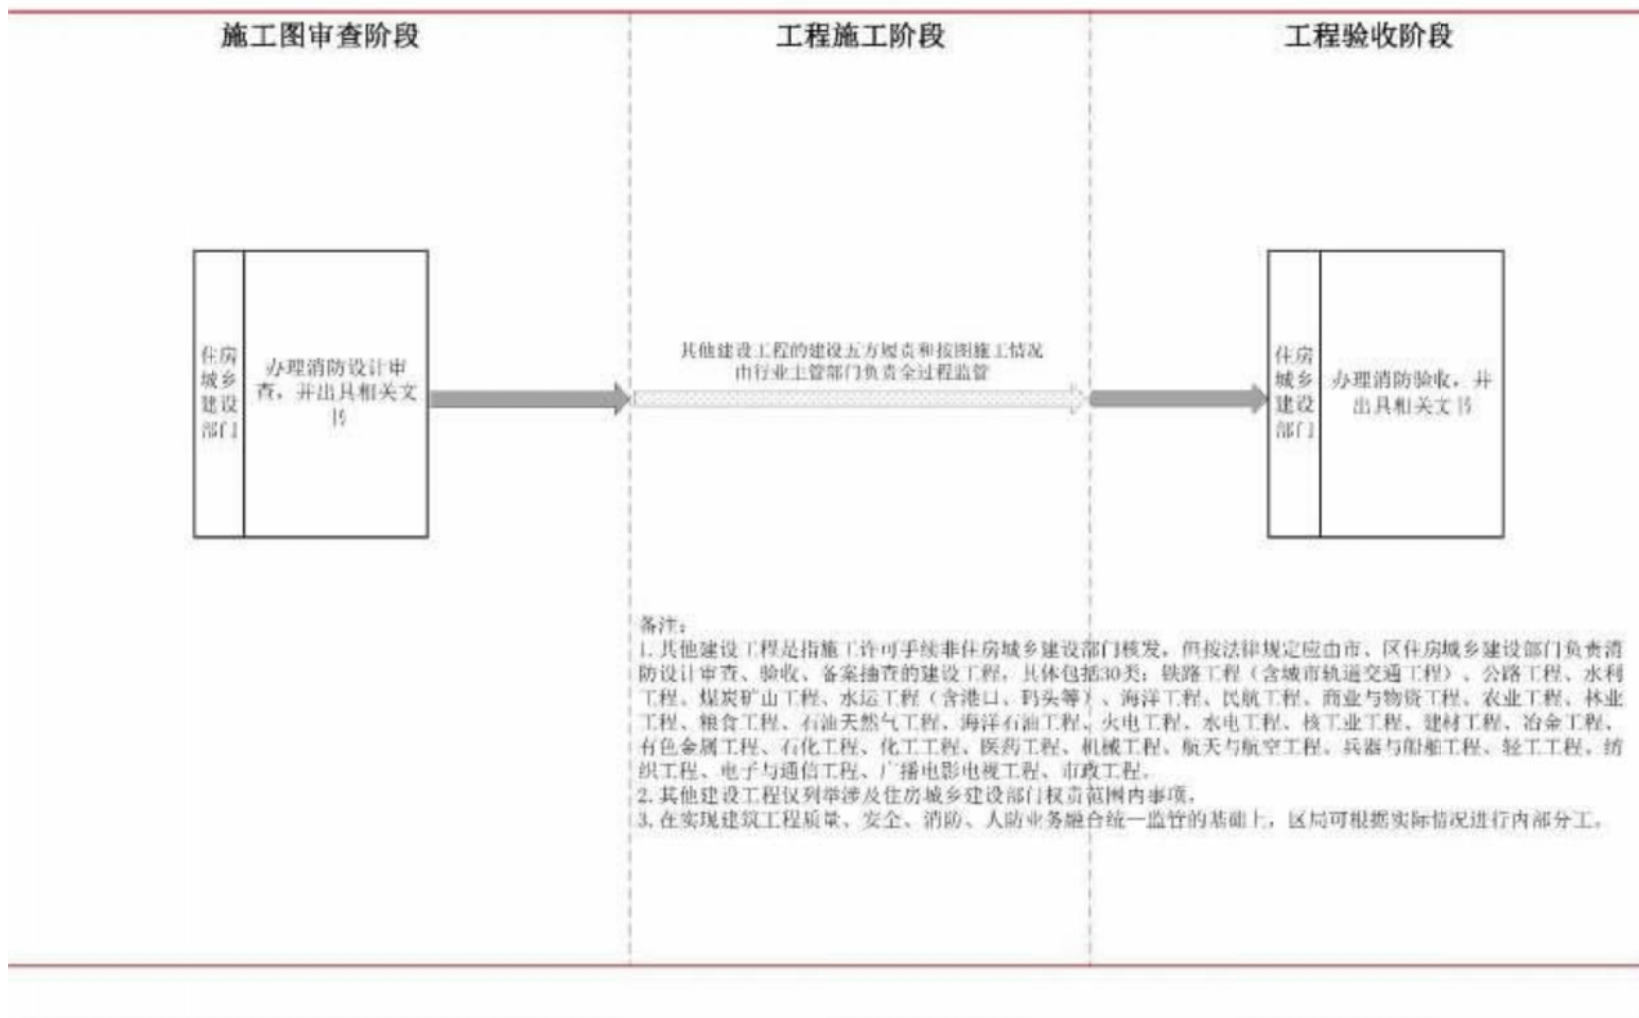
施工图审查阶段

工程施工阶段

工程验收阶段

住房城乡建设部门

办理消防设计审查，并出具相关文书

其他建设工程的建设五方履责和按图施工情况由行业主管部门负责全过程监管

住房城乡建设部门

办理消防验收，并出具相关文书

备注：
1. 其他建设工程是指施工许可手续非住房城乡建设部门核发，但按法律规定应由市、区住房城乡建设部门负责消防设计审查、验收、备案抽查的建设工程，具体包括30类：铁路工程（含城市轨道交通工程）、公路工程、水利工程、煤炭矿山工程、水运工程（含港口、码头等）、海洋工程、民航工程、商业与物资工程、农业工程、林业工程、粮食工程、石油天然气工程、海洋石油工程、火电工程、水电工程、核工业工程、建材工程、冶金工程、有色金属工程、石化工程、化工工程、医药工程、机械工程、航天与航空工程、兵器与船舶工程、轻工工程、纺织工程、电子与通信工程、广播电影电视工程、市政工程。
2. 其他建设工程仅列举涉及住房城乡建设部门权责范围内事项。
3. 在实现建筑工程质量、安全、消防、人防业务融合统一监管的基础上，区局可根据实际情况进行内部分工。